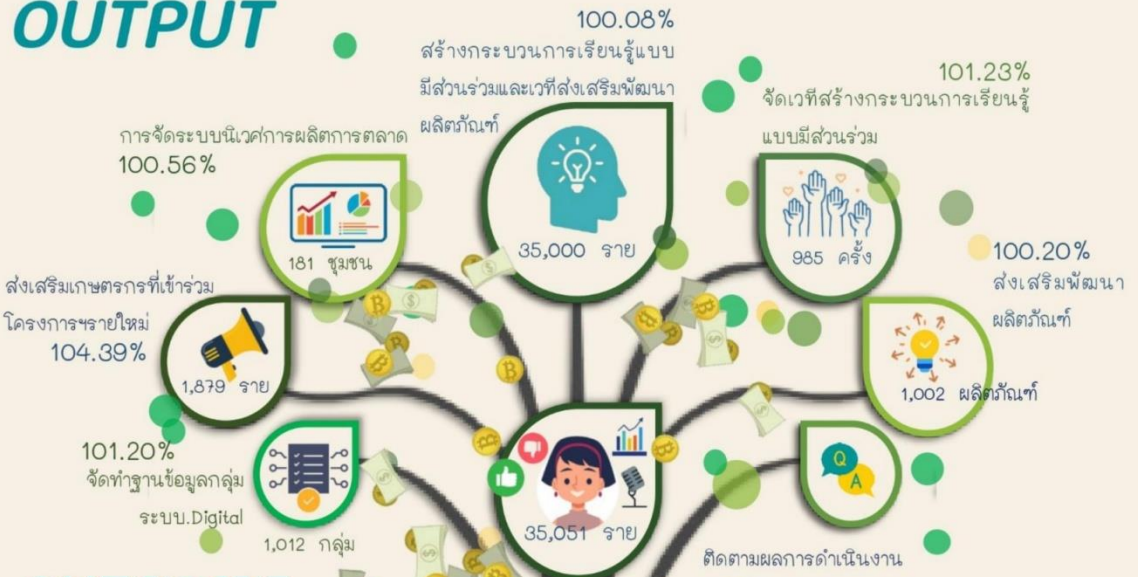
OUTPUT

100.08%
สร้างกระบวนการเรียนรู้แบบมีส่วนร่วมและเวทีส่งเสริมพัฒนาผลิตภัณฑ์

35,000 ราย

101.23%
จัดเวทีสร้างกระบวนการเรียนรู้แบบมีส่วนร่วม

985 ครั้ง

การจัดระบบนิเวศการผลิตการตลาด
100.56%

181 ชุมชน

100.20%
ส่งเสริมพัฒนาผลิตภัณฑ์

1,002 ผลิตภัณฑ์

ส่งเสริมเกษตรกรที่เข้าร่วมโครงการฯรายใหม่
104.39%

1,879 ราย

101.20%
จัดทำฐานข้อมูลกลุ่ม
ระบบ.Digital

1,012 กลุ่ม

35,051 ราย

Q
A

ติดตามผลการดำเนินงาน